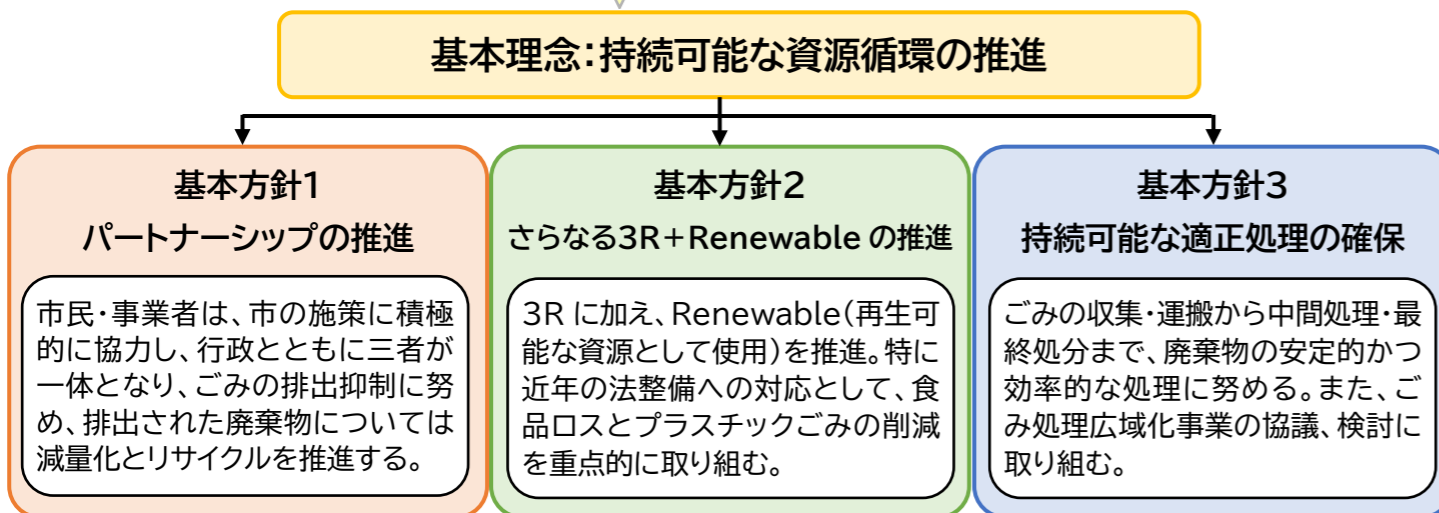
基本理念：持続可能な資源循環の推進

基本方針1
パートナーシップの推進

市民・事業者は、市の施策に積極的に協力し、行政とともに三者が一体となり、ごみの排出抑制に努め、排出された廃棄物については減量化とリサイクルを推進する。

基本方針2
さらなる3R＋Renewable の推進

3R に加え、Renewable（再生可能な資源として使用）を推進。特に近年の法整備への対応として、食品ロスとプラスチックごみの削減を重点的に取り組む。

基本方針3
持続可能な適正処理の確保

ごみの収集・運搬から中間処理・最終処分まで、廃棄物の安定的かつ効率的な処理に努める。また、ごみ処理広域化事業の協議、検討に取り組む。